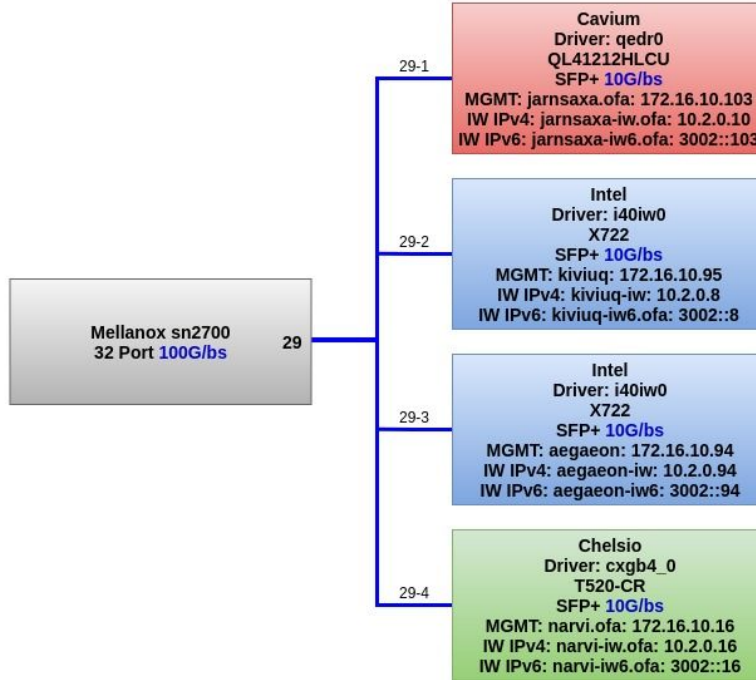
Mellanox sn2700
32 Port 100G/bs

29

29-1

Cavium
Driver: qedr0
QL41212HLCU
SFP+ 10G/bs
MGMT: jarnsaxa.ofa: 172.16.10.103
IW IPv4: jarnsaxa-iw.ofa: 10.2.0.10
IW IPv6: jarnsaxa-iw6.ofa: 3002::103

29-2

Intel
Driver: i40iw0
X722
SFP+ 10G/bs
MGMT: kiviuq: 172.16.10.95
IW IPv4: kiviuq-iw: 10.2.0.8
IW IPv6: kiviuq-iw6.ofa: 3002::8

29-3

Intel
Driver: i40iw0
X722
SFP+ 10G/bs
MGMT: aegaeon: 172.16.10.94
IW IPv4: aegaeon-iw: 10.2.0.94
IW IPv6: aegaeon-iw6: 3002::94

29-4

Chelsio
Driver: cxgb4_0
T520-CR
SFP+ 10G/bs
MGMT: narvi.ofa: 172.16.10.16
IW IPv4: narvi-iw.ofa: 10.2.0.16
IW IPv6: narvi-iw6.ofa: 3002::16